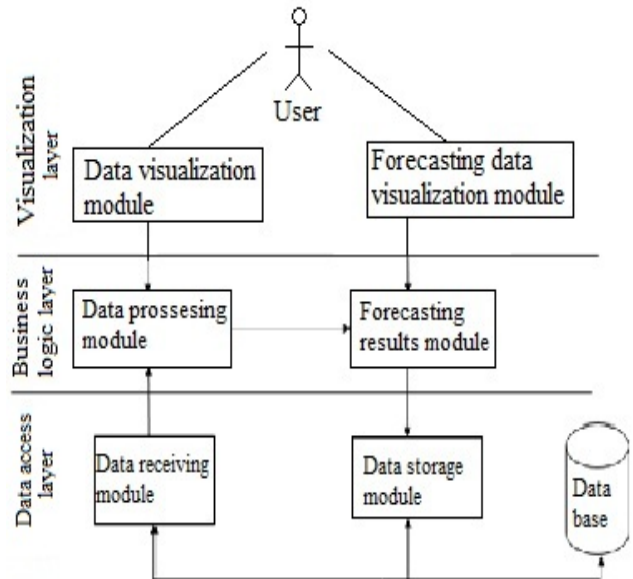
User

Visualization layer

Data visualization module

Forecasting data visualization module

Business logic layer

Data prossesing module

Forecasting results module

Data access layer

Data receiving module

Data storage module

Data base